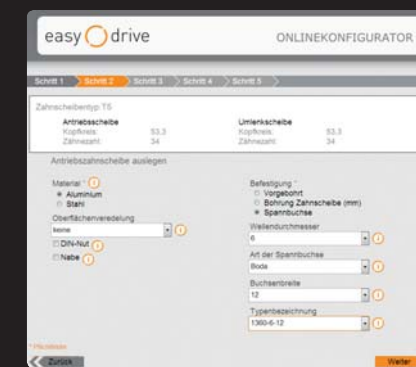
easy drive
ONLINEKONFIGURATOR

Schritt 1 Schritt 2 Schritt 3 Schritt 4 Schritt 5

Zahnscheibentyp: T5

| Antriebsscheibe | | Umlenkscheibe | |
|---|---|---|---|
| Kopfkreis: | 53,3 | Kopfkreis: | 53,3 |
| Zähnezahl: | 34 | Zähnezahl: | 34 |

Antriebszahnscheibe auslegen

Material * i
Aluminium
Stahl
Oberflächenveredelung
keine
DIN-Nut i
Nabe i

Befestigung *
Vorgebohrt
Bohrung Zahnscheibe (mm)
Spannbuchse
Wellendurchmesser
6
Art der Spannbuchse
Bode
Buchsenbreite
12
Typenbezeichnung
1360-6-12

* Pflichtfelder
Zurück
Weiter